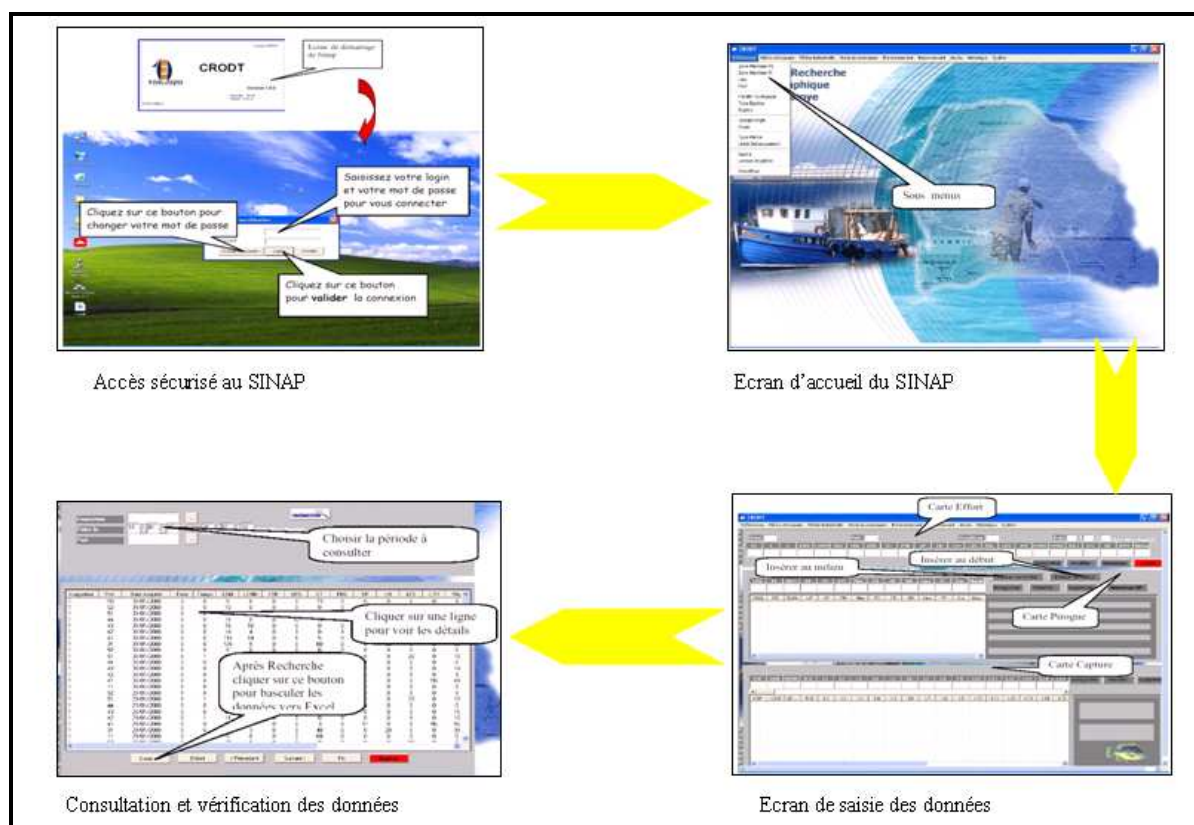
CRODT

Ecran de démarrage du Sinap

Saisissez votre login et votre mot de passe pour vous connecter

Cliquez sur ce bouton pour changer votre mot de passe

Cliquez sur ce bouton pour valider la connexion

Accès sécurisé au SINAP

Recherche
aphique
aye

Sous menus

Ecran d'accueil du SINAP

Choisir la période à consulter

Cliquer sur une ligne pour voir les détails

Après Recherche cliquer sur ce bouton pour basculer les données vers Excel

Consultation et vérification des données

Carte Effort

Insérer au début

Insérer au milieu

Carte Pirogue

Carte Capture

Ecran de saisie des données